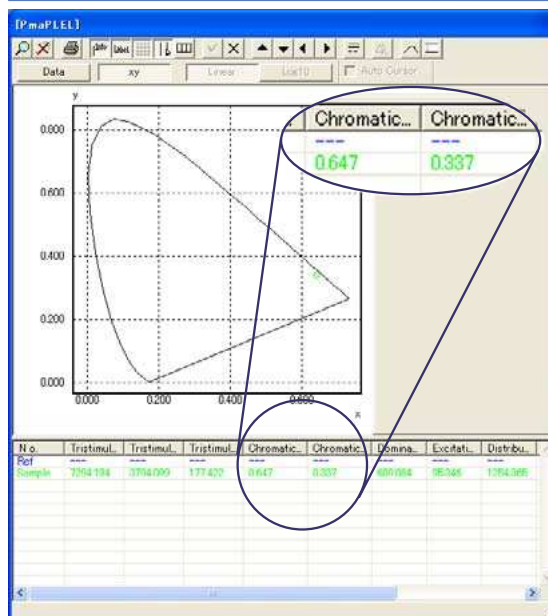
[PmaPLEL]

Data | xy | Linear | Log10 | Auto Cursor

y

0.800
0.600
0.400
0.200
0.000

0.000 0.200 0.400 0.600

x

| Chromatic... | Chromatic... |
|---|---|
| --- | --- |
| 0.647 | 0.337 |

| No. | Tristimul... | Tristimul... | Tristimul... | Chromatic... | Chromatic... | Domina... | Excitati... | Distribu... |
|---|---|---|---|---|---|---|---|---|
| Ref | --- | --- | --- | --- | --- | --- | --- | --- |
| Sample | 7204.184 | 3794.009 | 177.422 | 0.647 | 0.337 | 600.084 | 95.346 | 1254.066 |